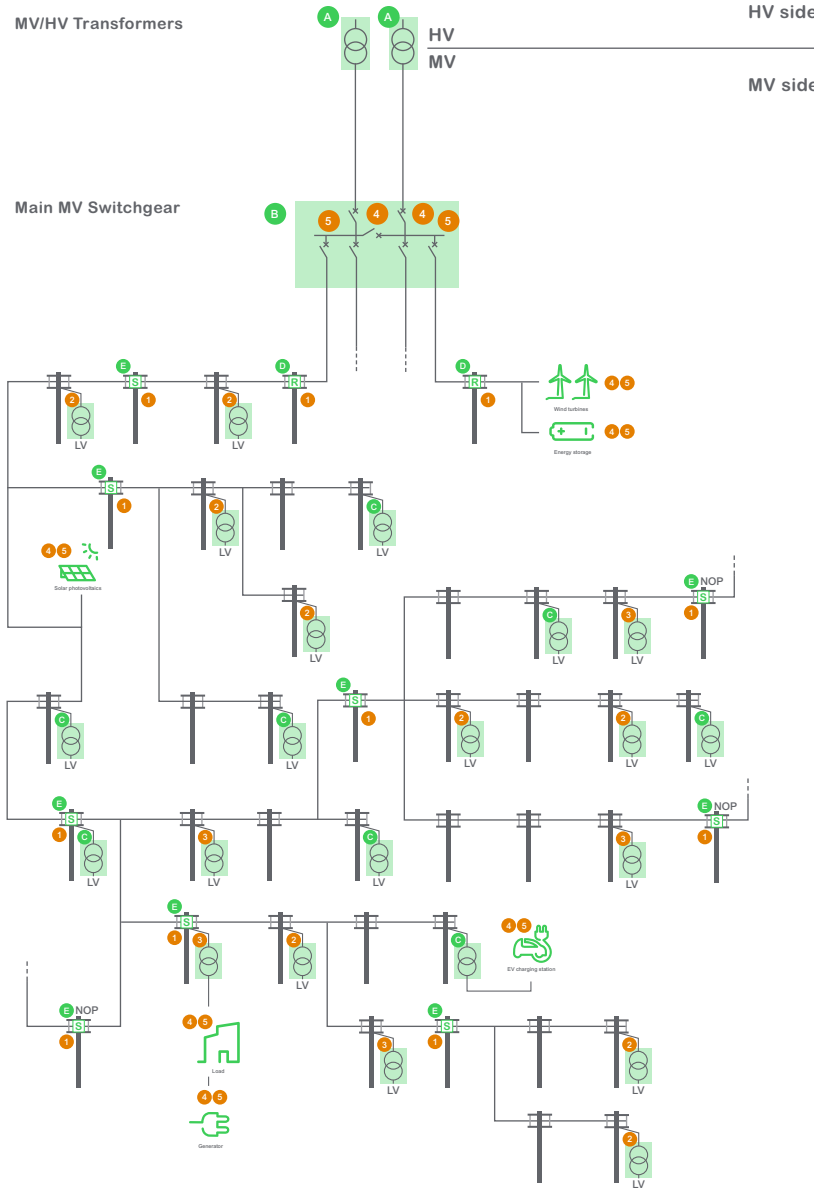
MV/HV Transformers

A A

HV side

HV
MV

MV side

Main MV Switchgear

B 5 4 4 5

E S 1
2 LV
2 LV
D R 1
D R 1

Wind turbines 4 5
Energy storage 4 5

E S 1
2 LV
C LV

4 5
Solar photovoltaics

2 LV

C LV
3 LV
E NOP S 1

C LV
C LV
E S 1
2 LV
2 LV
C LV

E S 1 C LV
3 LV
C LV
3 LV
E NOP S 1

E S 1 3
2 LV
C
4 5
EV charging station

4 5
Load

4 5
Generator

E NOP S 1

3 LV
E S 1
2 LV
2 LV